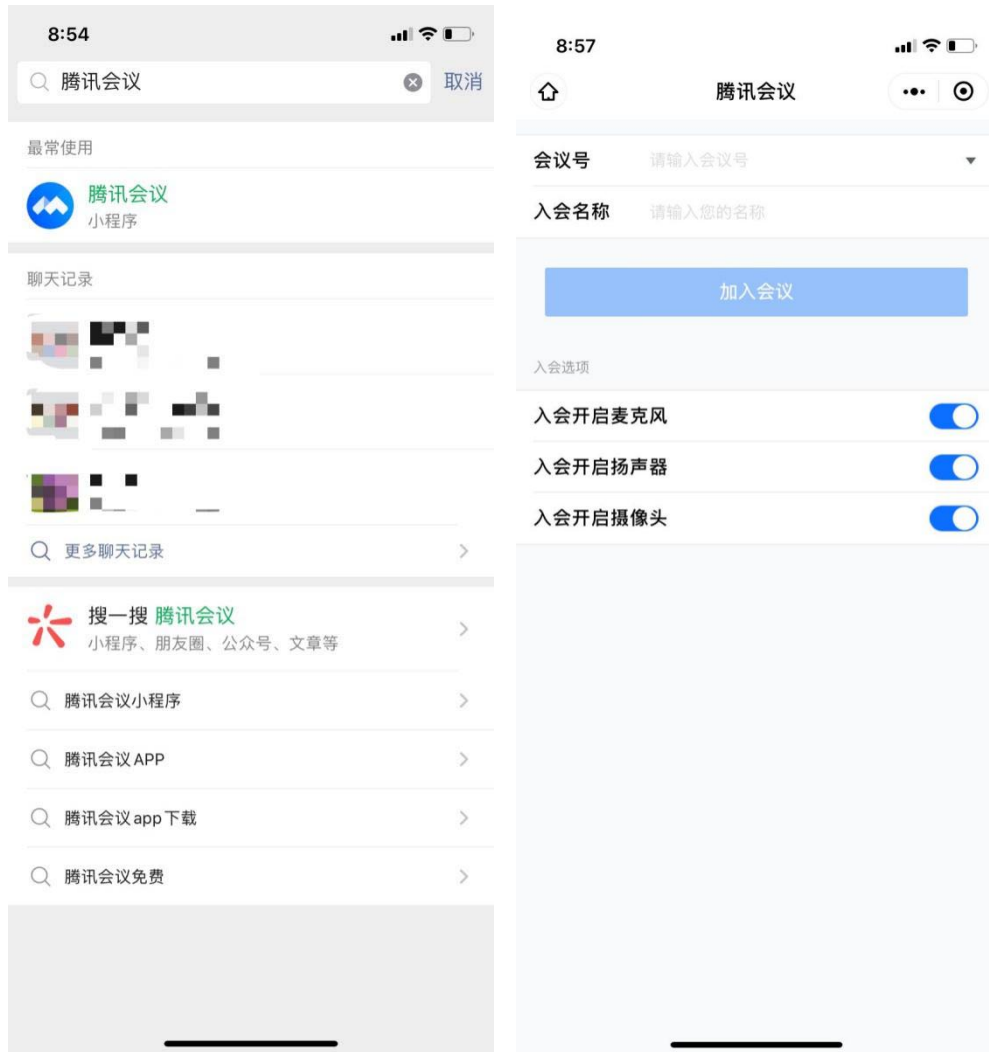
8:54

腾讯会议 取消

最常使用

腾讯会议
小程序

聊天记录

更多聊天记录

搜一搜 腾讯会议
小程序、朋友圈、公众号、文章等

腾讯会议小程序

腾讯会议APP

腾讯会议app下载

腾讯会议免费

8:57

腾讯会议

会议号 请输入会议号

入会名称 请输入您的名称

加入会议

入会选项

入会开启麦克风

入会开启扬声器

入会开启摄像头